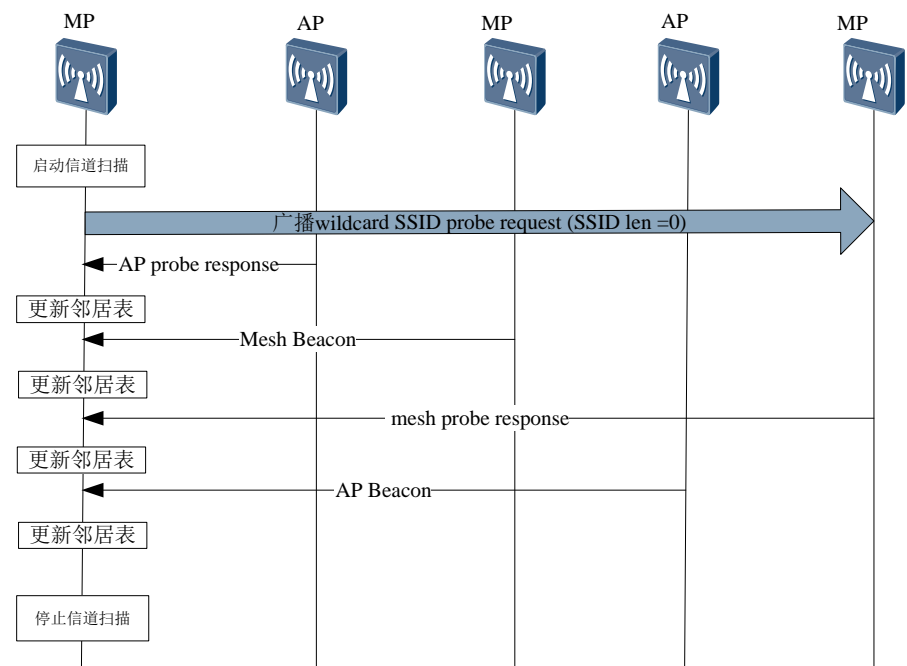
MP

AP

MP

AP

MP

启动信道扫描

广播wildcard SSID probe request (SSID len =0)

AP probe response

更新邻居表

Mesh Beacon

更新邻居表

mesh probe response

更新邻居表

AP Beacon

更新邻居表

停止信道扫描